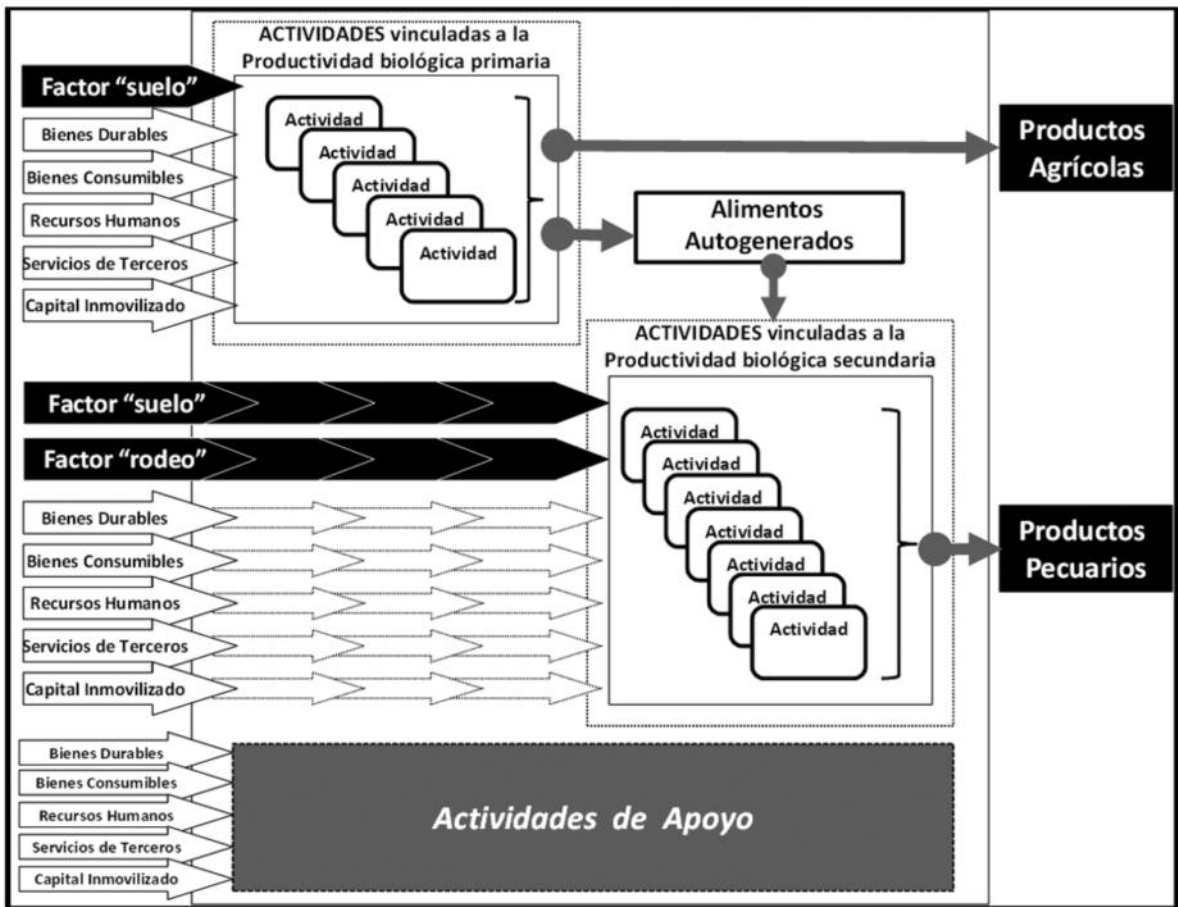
ACTIVIDADES vinculadas a la Productividad biológica primaria

Factor "suelo"
Bienes Durables
Bienes Consumibles
Recursos Humanos
Servicios de Terceros
Capital Inmovilizado

Actividad
Actividad
Actividad
Actividad
Actividad

Productos Agrícolas

Alimentos Autogenerados

ACTIVIDADES vinculadas a la Productividad biológica secundaria

Factor "suelo"
Factor "rodeo"
Bienes Durables
Bienes Consumibles
Recursos Humanos
Servicios de Terceros
Capital Inmovilizado

Actividad
Actividad
Actividad
Actividad
Actividad
Actividad
Actividad

Productos Pecuarios

Bienes Durables
Bienes Consumibles
Recursos Humanos
Servicios de Terceros
Capital Inmovilizado

Actividades de Apoyo